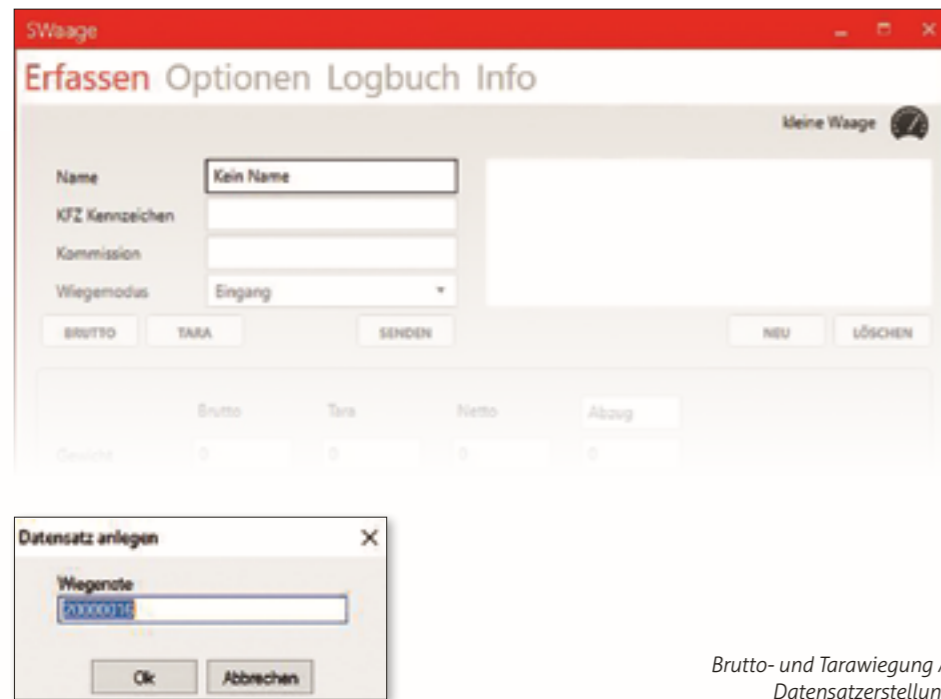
SWaage

Erfassen Optionen Logbuch Info

kleine Waage

Name
Kein Name

KFZ Kennzeichen

Kommission

Wiegemodus
Eingang

BRUTTO
TARA
SENDEN
NEU
LÖSCHEN

Brutto
Tara
Netto
Abzug

Gewicht
0
0
0
0

Datensatz anlegen

Wiegenote
20000016

Ok
Abbrechen

Brutto- und Tarawiegung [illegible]
Datensatzerstellun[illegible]